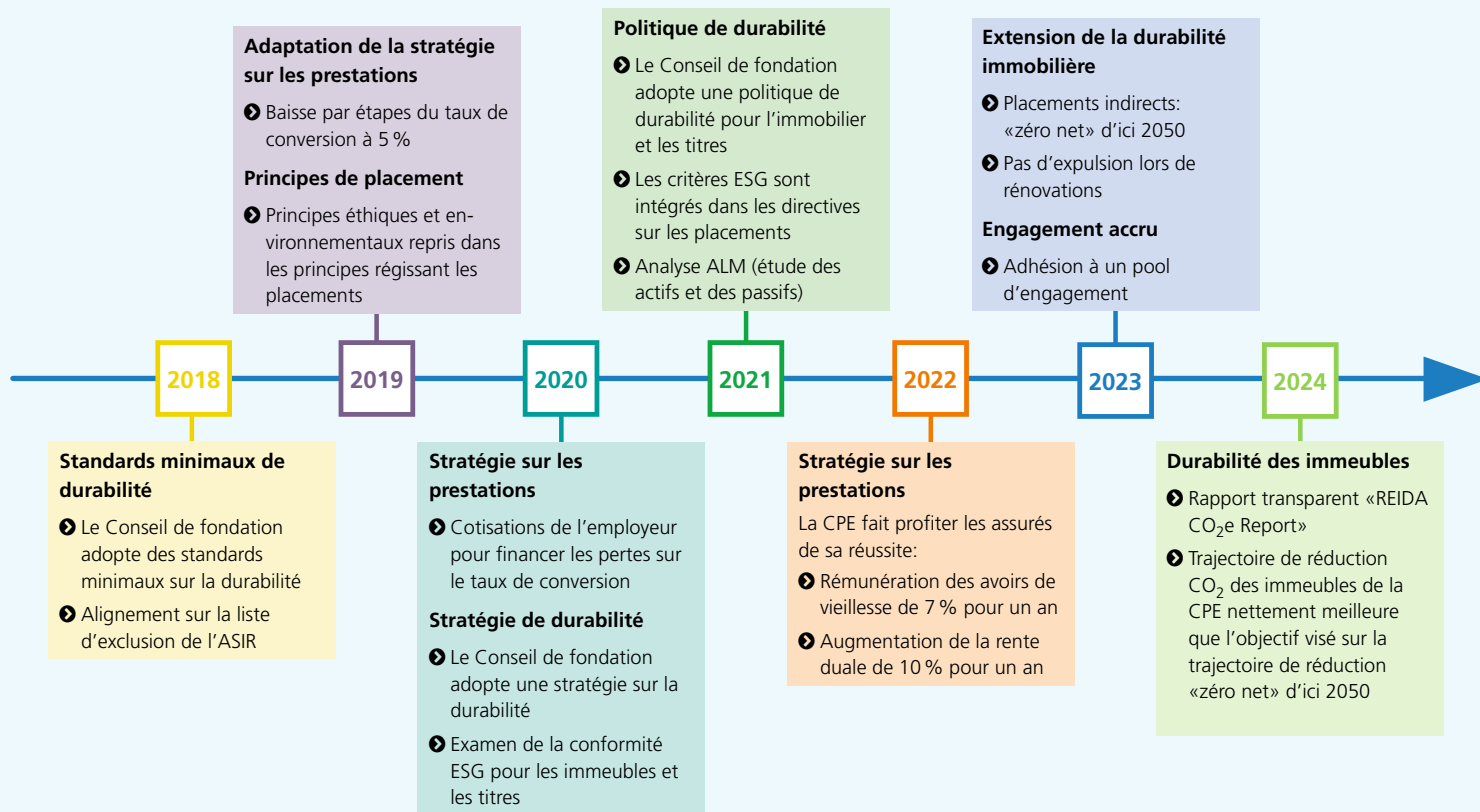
2018

Standards minimaux de durabilité

Le Conseil de fondation adopte des standards minimaux sur la durabilité

Alignement sur la liste d'exclusion de l'ASIR

2019

Adaptation de la stratégie sur les prestations

Baisse par étapes du taux de conversion à 5 %

Principes de placement

Principes éthiques et environnementaux repris dans les principes régissant les placements

2020

Stratégie sur les prestations

Cotisations de l'employeur pour financer les pertes sur le taux de conversion

Stratégie de durabilité

Le Conseil de fondation adopte une stratégie sur la durabilité

Examen de la conformité ESG pour les immeubles et les titres

2021

Politique de durabilité

Le Conseil de fondation adopte une politique de durabilité pour l'immobilier et les titres

Les critères ESG sont intégrés dans les directives sur les placements

Analyse ALM (étude des actifs et des passifs)

2022

Stratégie sur les prestations

La CPE fait profiter les assurés de sa réussite:

Rémunération des avoirs de vieillesse de 7 % pour un an

Augmentation de la rente duale de 10 % pour un an

2023

Extension de la durabilité immobilière

Placements indirects: «zéro net» d'ici 2050

Pas d'expulsion lors de rénovations

Engagement accru

Adhésion à un pool d'engagement

2024

Durabilité des immeubles

Rapport transparent «REIDA $CO_2$e Report»

Trajectoire de réduction $CO_2$ des immeubles de la CPE nettement meilleure que l'objectif visé sur la trajectoire de réduction «zéro net» d'ici 2050